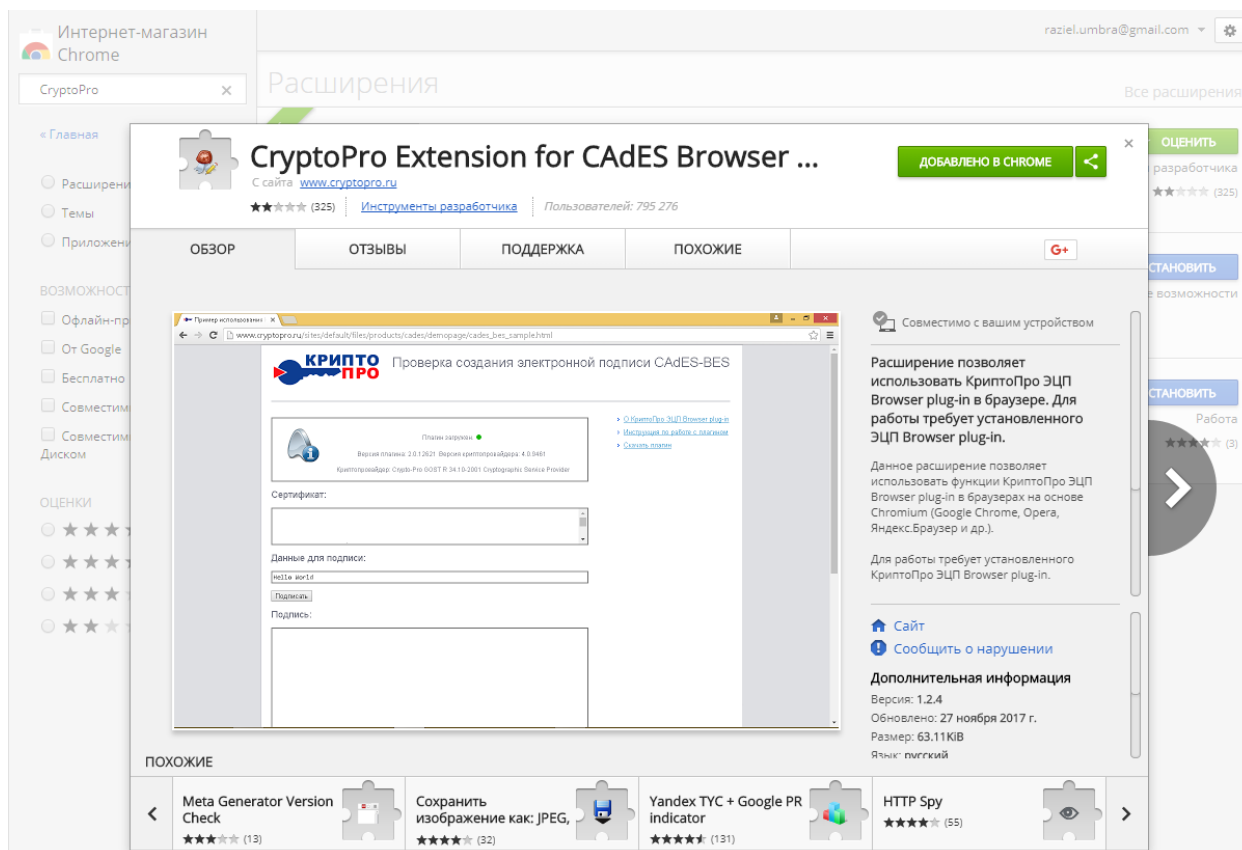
Интернет-магазин Chrome

raziel.umbra@gmail.com

CryptoPro ×

Расширения

Все расширения

« Главная

Расширени

Темы

Приложен

ВОЗМОЖНОСТ

Офлайн-пр

От Google

Бесплатно

Совместим

Совместим Диском

ОЦЕНКИ

ОЦЕНИТЬ

разработчика

(325)

СТАНОВИТЬ

е возможности

СТАНОВИТЬ

Работа

(3)

CryptoPro Extension for CAdES Browser ...

С сайта www.cryptopro.ru

(325) | Инструменты разработчика | Пользователей: 795 276

ДОБАВЛЕНО В CHROME

ОБЗОР | ОТЗЫВЫ | ПОДДЕРЖКА | ПОХОЖИЕ | G+

Пример использования ×

www.cryptopro.ru/sites/default/files/products/cades/demopage/cades_bes_sample.html

КРИПТО ПРО

Проверка создания электронной подписи CAdES-BES

О КриптоПро ЭЦП Browser plug-in

Инструкция по работе с плагином

Скачать плагин

Плагин загружен.

Версия плагина: 2.0.12621 Версия криптопровайдера: 4.0.9481

Криптопровайдер: Crypto-Pro GOST R 34.10-2001 Cryptographic Service Provider

Сертификат:

Данные для подписи:

Hello World

Подписать

Подпись:

Совместимо с вашим устройством

Расширение позволяет использовать КриптоПро ЭЦП Browser plug-in в браузере. Для работы требует установленного ЭЦП Browser plug-in.

Данное расширение позволяет использовать функции КриптоПро ЭЦП Browser plug-in в браузерах на основе Chromium (Google Chrome, Opera, Яндекс.Браузер и др.).

Для работы требует установленного КриптоПро ЭЦП Browser plug-in.

Сайт

Сообщить о нарушении

Дополнительная информация

Версия: 1.2.4

Обновлено: 27 ноября 2017 г.

Размер: 63.11KiB

Язык: русский

ПОХОЖИЕ

Meta Generator Version Check (13)

Сохранить изображение как: JPEG, (32)

Yandex TYC + Google PR indicator (131)

HTTP Spy (55)